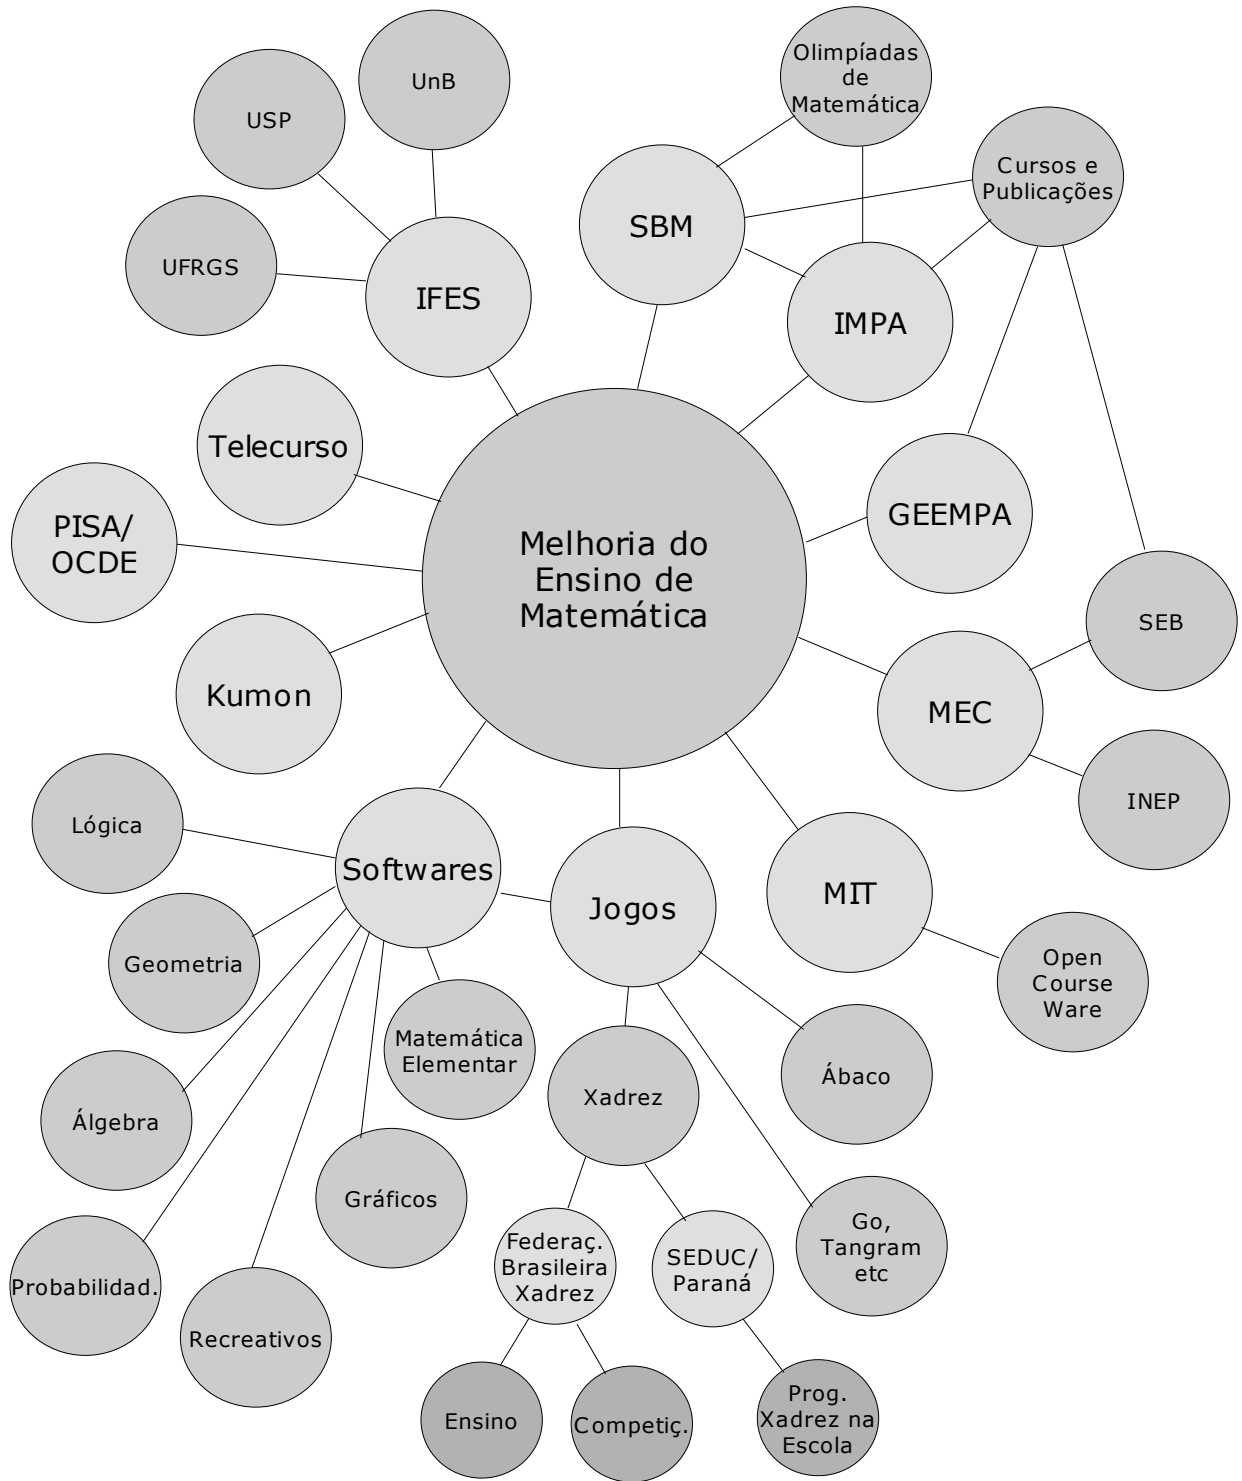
UnB

USP

Olimpíadas de Matemática

Cursos e Publicações

SBM

UFRGS

IFES

IMPA

Telecurso

GEEMPA

PISA/ OCDE

Melhoria do Ensino de Matemática

SEB

Kumon

MEC

Lógica

INEP

Softwares

Jogos

MIT

Geometria

Open Course Ware

Matemática Elementar

Xadrez

Ábaco

Álgebra

Gráficos

Federaç. Brasileira Xadrez

SEDUC/ Paraná

Go, Tangram etc

Probabilidad.

Recreativos

Ensino

Competiç.

Prog. Xadrez na Escola